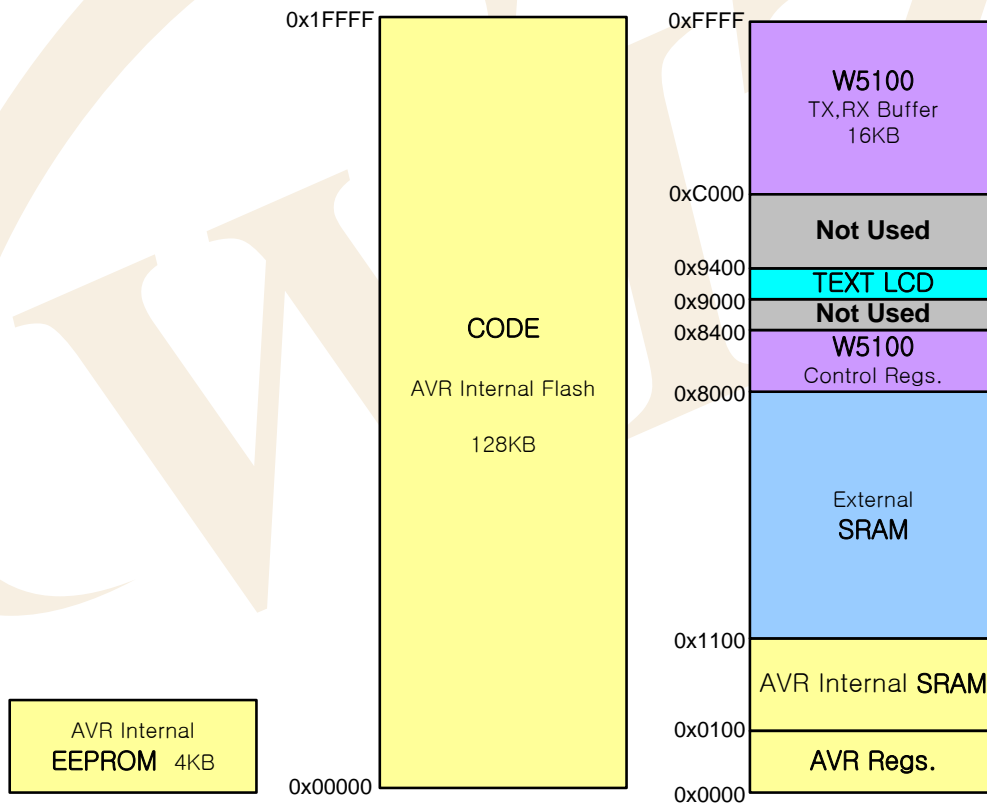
0x1FFFF

CODE

AVR Internal Flash

128KB

0x00000

0xFFFF

W5100
TX,RX Buffer
16KB

0xC000

Not Used

0x9400

TEXT LCD

0x9000

Not Used

0x8400

W5100
Control Regs.

0x8000

External
SRAM

0x1100

AVR Internal SRAM

0x0100

AVR Regs.

0x0000

AVR Internal
EEPROM 4KB